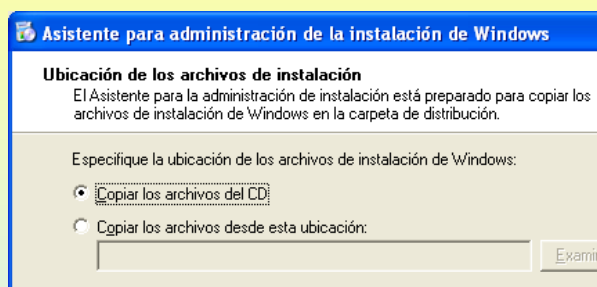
Asistente para administración de la instalación de Windows

Ubicación de los archivos de instalación

El Asistente para la administración de instalación está preparado para copiar los archivos de instalación de Windows en la carpeta de distribución.

Especifique la ubicación de los archivos de instalación de Windows:

Copiar los archivos del CD

Copiar los archivos desde esta ubicación:

Examin